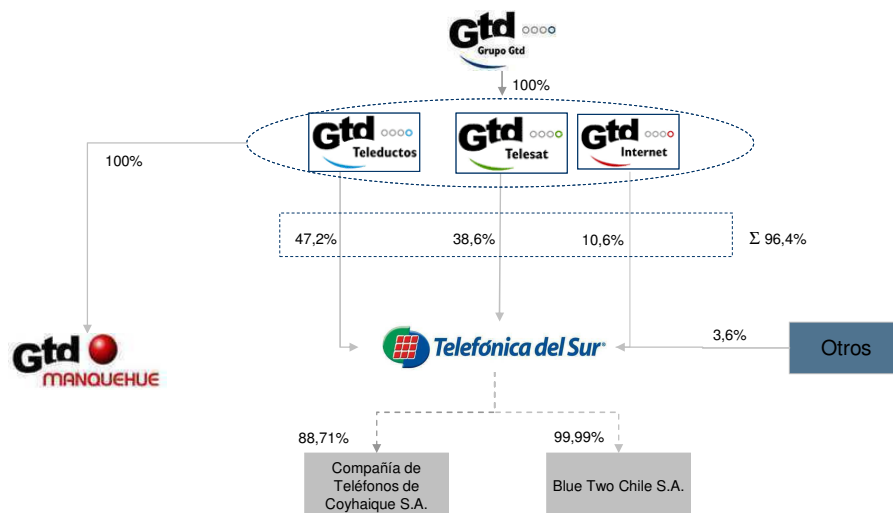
Gtd
Grupo Gtd

100%

Gtd
Teleductos

Gtd
Telesat

Gtd
Internet

100%

47,2%

38,6%

10,6%

$\Sigma$ 96,4%

Gtd
MANQUEHUE

Telefónica del Sur

3,6%

Otros

88,71%

99,99%

Compañía de Teléfonos de Coyhaique S.A.

Blue Two Chile S.A.